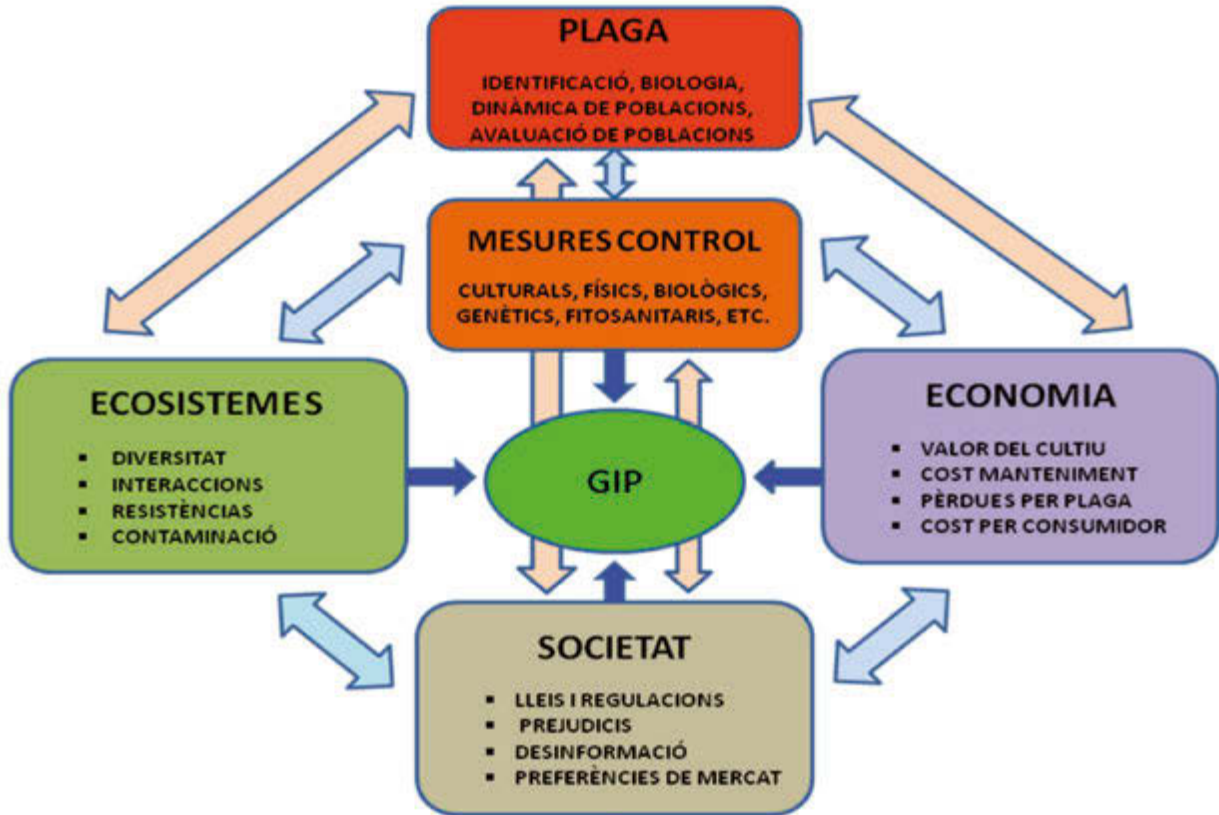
PLAGA

IDENTIFICACIÓ, BIOLOGIA, DINÀMICA DE POBLACIONS, AVALUACIÓ DE POBLACIONS

MESURES CONTROL

CULTURALS, FÍSICS, BIOLÒGICS, GENÈTICS, FITOSANITARIS, ETC.

ECOSISTEMES

- DIVERSITAT
- INTERACCIONS
- RESISTÈNCIAS
- CONTAMINACIÓ

GIP

ECONOMIA

- VALOR DEL CULTIU
- COST MANTENIMENT
- PÈRDUES PER PLAGA
- COST PER CONSUMIDOR

SOCIETAT

- LLEIS I REGULACIONS
- PREJUDICIS
- DESINFORMACIÓ
- PREFERÈNCIES DE MERCAT